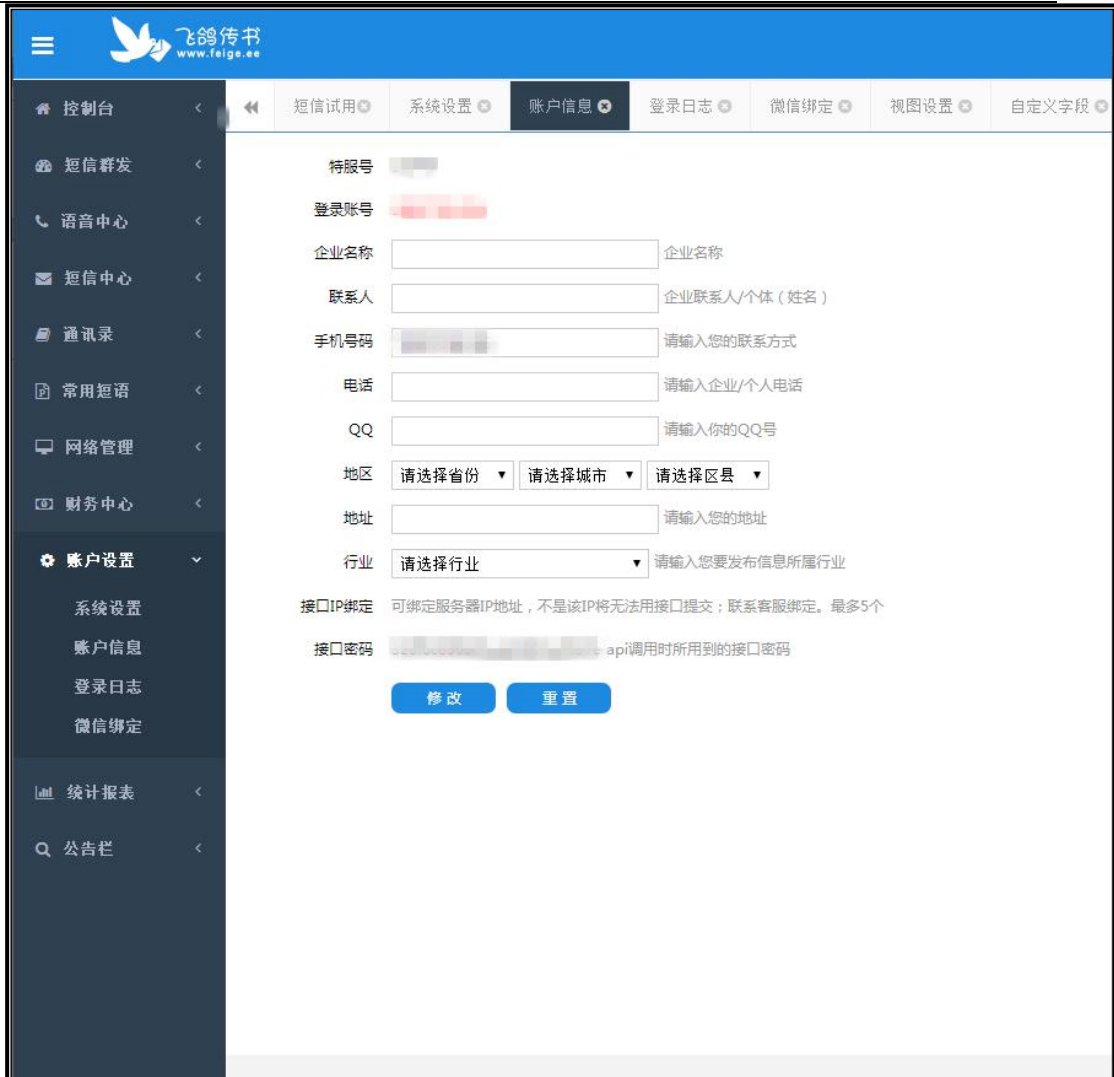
飞鸽传书
www.feige.ee

控制台
短信群发
语音中心
短信中心
通讯录
常用短语
网络管理
财务中心
账户设置
系统设置
账户信息
登录日志
微信绑定
统计报表
公告栏

短信试用 | 系统设置 | 账户信息 | 登录日志 | 微信绑定 | 视图设置 | 自定义字段

特服号 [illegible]
登录账号 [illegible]
企业名称 企业名称
联系人 企业联系人/个体（姓名）
手机号码 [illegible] 请输入您的联系方式
电话 请输入企业/个人电话
QQ 请输入你的QQ号
地区 请选择省份 ▾ 请选择城市 ▾ 请选择区县 ▾
地址 请输入您的地址
行业 请选择行业 ▾ 请输入您要发布信息所属行业
接口IP绑定 可绑定服务器IP地址，不是该IP将无法用接口提交；联系客服绑定。最多5个
接口密码 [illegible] api调用时所用到的接口密码

修改 重置